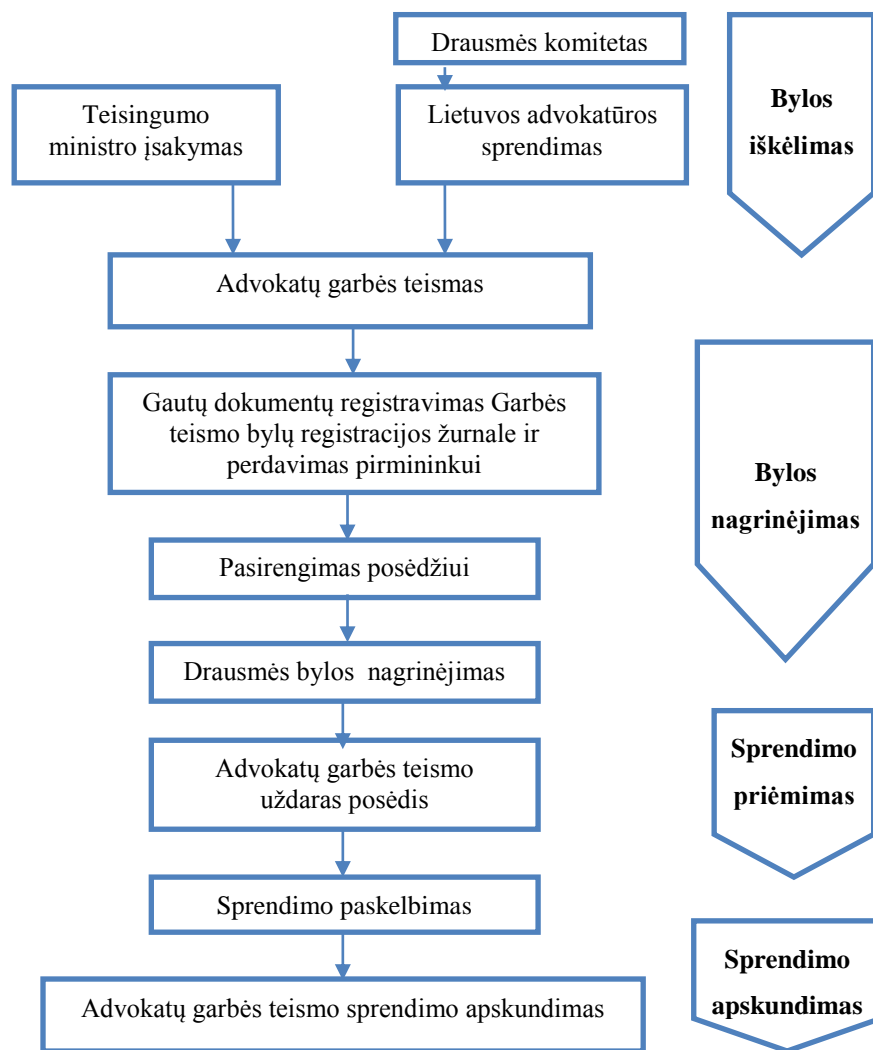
Draudmės komitetas

Teisingumo ministro įsakymas

Lietuvos advokatūros sprendimas

**Bylos iškėlimas**

Advokatų garbės teismas

Gautų dokumentų registravimas Garbės teismo bylų registracijos žurnale ir perdavimas pirmininkui

**Bylos nagrinėjimas**

Pasirengimas posėdžiui

Drausmės bylos nagrinėjimas

Advokatų garbės teismo uždaras posėdis

**Sprendimo priėmimas**

Sprendimo paskelbimas

Advokatų garbės teismo sprendimo apskundimas

**Sprendimo apskundimas**